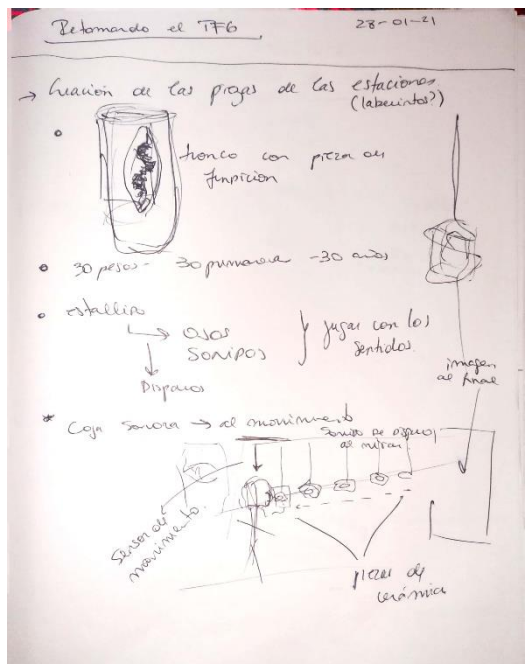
Retomando el TFG    28-01-21

→ Creación de las piezas de las estaciones (laberintos?)

○ tronco con pieza de fundición

○ 30 pesos - 30 primaveras - 30 años

○ estallido
↳ Ojos
Sonidos
↓
Disparos
} Jugar con los sentidos

imagen al final

* Caja sonora → al movimiento
Sonido de disparo al entrar

Sensor de movimiento

piezas de cerámica